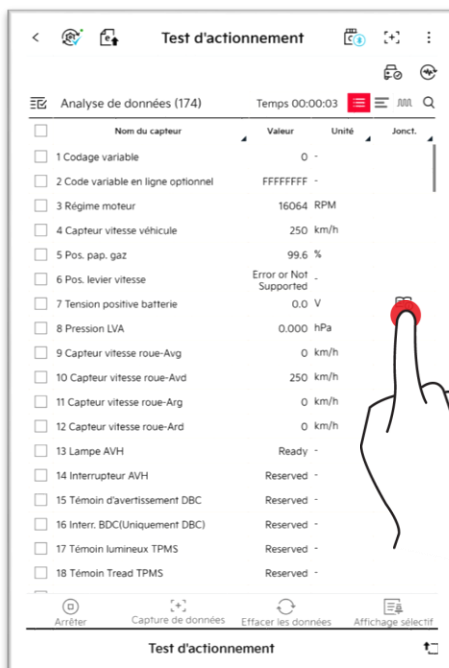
Test d'actionnement

Analyse de données (174)

Temps 00:00:03

| | Nom du capteur | Valeur | Unité | Jonct. |
|---|---|---|---|---|
| | 1 Codage variable | 0 | - | |
| | 2 Code variable en ligne optionnel | FFFFFFFF | - | |
| | 3 Régime moteur | 16064 | RPM | |
| | 4 Capteur vitesse véhicule | 250 | km/h | |
| | 5 Pos. pap. gaz | 99.6 | % | |
| | 6 Pos. levier vitesse | Error or Not Supported | - | |
| | 7 Tension positive batterie | 0.0 | V | |
| | 8 Pression LVA | 0.000 | hPa | |
| | 9 Capteur vitesse roue-Avg | 0 | km/h | |
| | 10 Capteur vitesse roue-Avd | 250 | km/h | |
| | 11 Capteur vitesse roue-Arg | 0 | km/h | |
| | 12 Capteur vitesse roue-Ard | 0 | km/h | |
| | 13 Lampe AVH | Ready | - | |
| | 14 Interrupteur AVH | Reserved | - | |
| | 15 Témoin d'avertissement DBC | Reserved | - | |
| | 16 Interr. BDC(Uniquement DBC) | Reserved | - | |
| | 17 Témoin lumineux TPMS | Reserved | - | |
| | 18 Témoin Tread TPMS | Reserved | - | |

Arrêter

Capture de données

Effacer les données

Affichage sélectif

Test d'actionnement